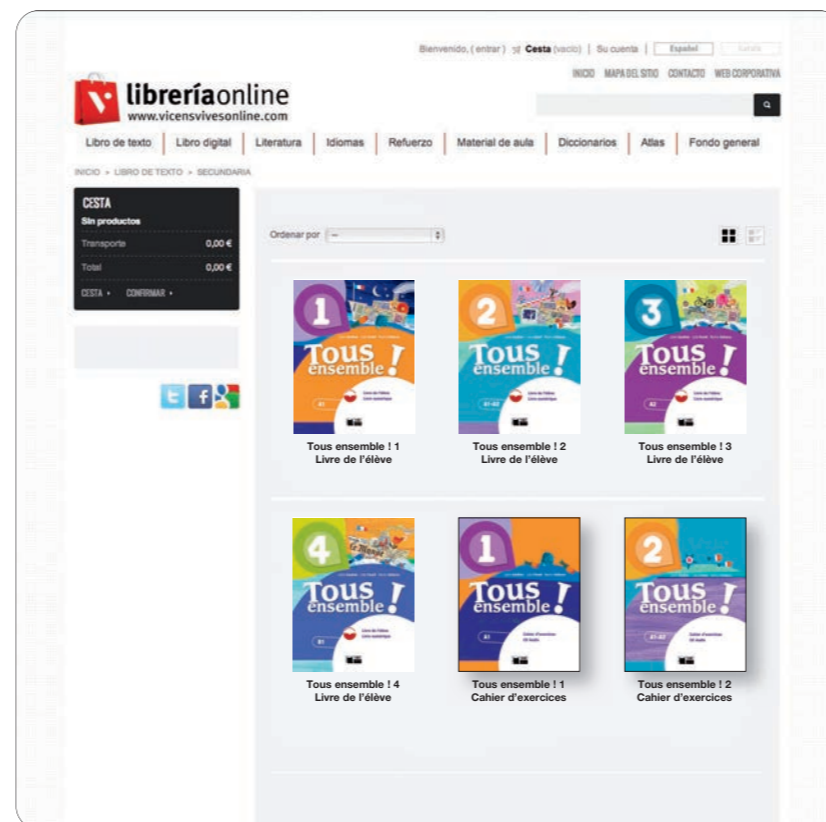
Bienvenido, ( entrar ) Cesta (vacío) | Su cuenta | Español

INICIO MAPA DEL SITIO CONTACTO WEB CORPORATIVA

libreríaonline
www.vicensvivesonline.com

Libro de texto | Libro digital | Literatura | Idiomas | Refuerzo | Material de aula | Diccionarios | Atlas | Fondo general

INICIO > LIBRO DE TEXTO > SECUNDARIA

CESTA
Sin productos
Transporte 0,00 €
Total 0,00 €
CESTA > CONFIRMAR >

Ordenar por —

1 Tous ensemble !
A1
Tous ensemble ! 1
Livre de l'élève

2 Tous ensemble !
A1-A2
Tous ensemble ! 2
Livre de l'élève

3 Tous ensemble !
A2
Tous ensemble ! 3
Livre de l'élève

4 Tous ensemble !
B1
Tous ensemble ! 4
Livre de l'élève

1 Tous ensemble !
A1
Tous ensemble ! 1
Cahier d'exercices

2 Tous ensemble !
A1-A2
Tous ensemble ! 2
Cahier d'exercices